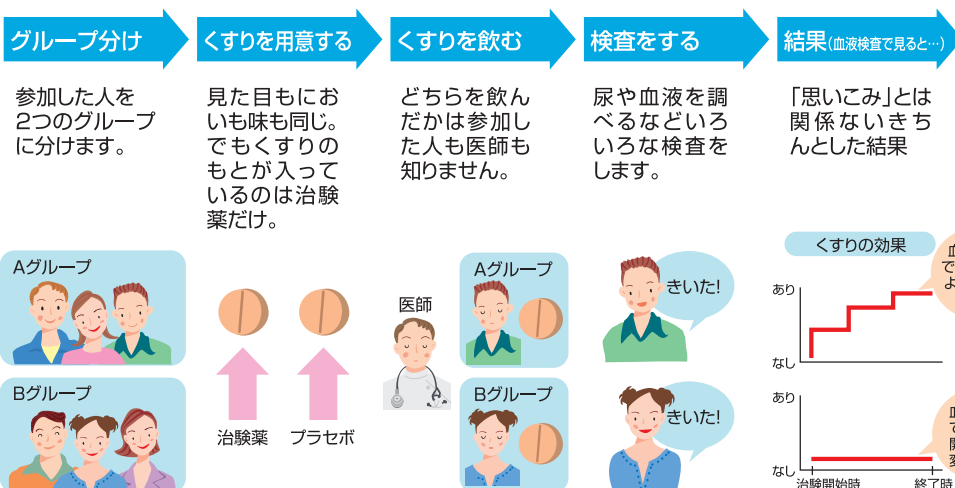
グループ分け

参加した人を2つのグループに分けます。

Aグループ

Bグループ

くすりを用意する

見た目もにおいも味も同じ。でもくすりのもとが入っているのは治験薬だけ。

治験薬　プラセボ

くすりを飲む

どちらを飲んだかは参加した人も医師も知りません。

医師

Aグループ

Bグループ

検査をする

尿や血液を調べるなどいろいろな検査をします。

きいた!

きいた!

結果(血液検査で見ると…)

「思いこみ」とは関係ないきちんとした結果

くすりの効果

あり

なし

あり

なし

治験開始時

終了時

血
で
よ

血
て
関
変